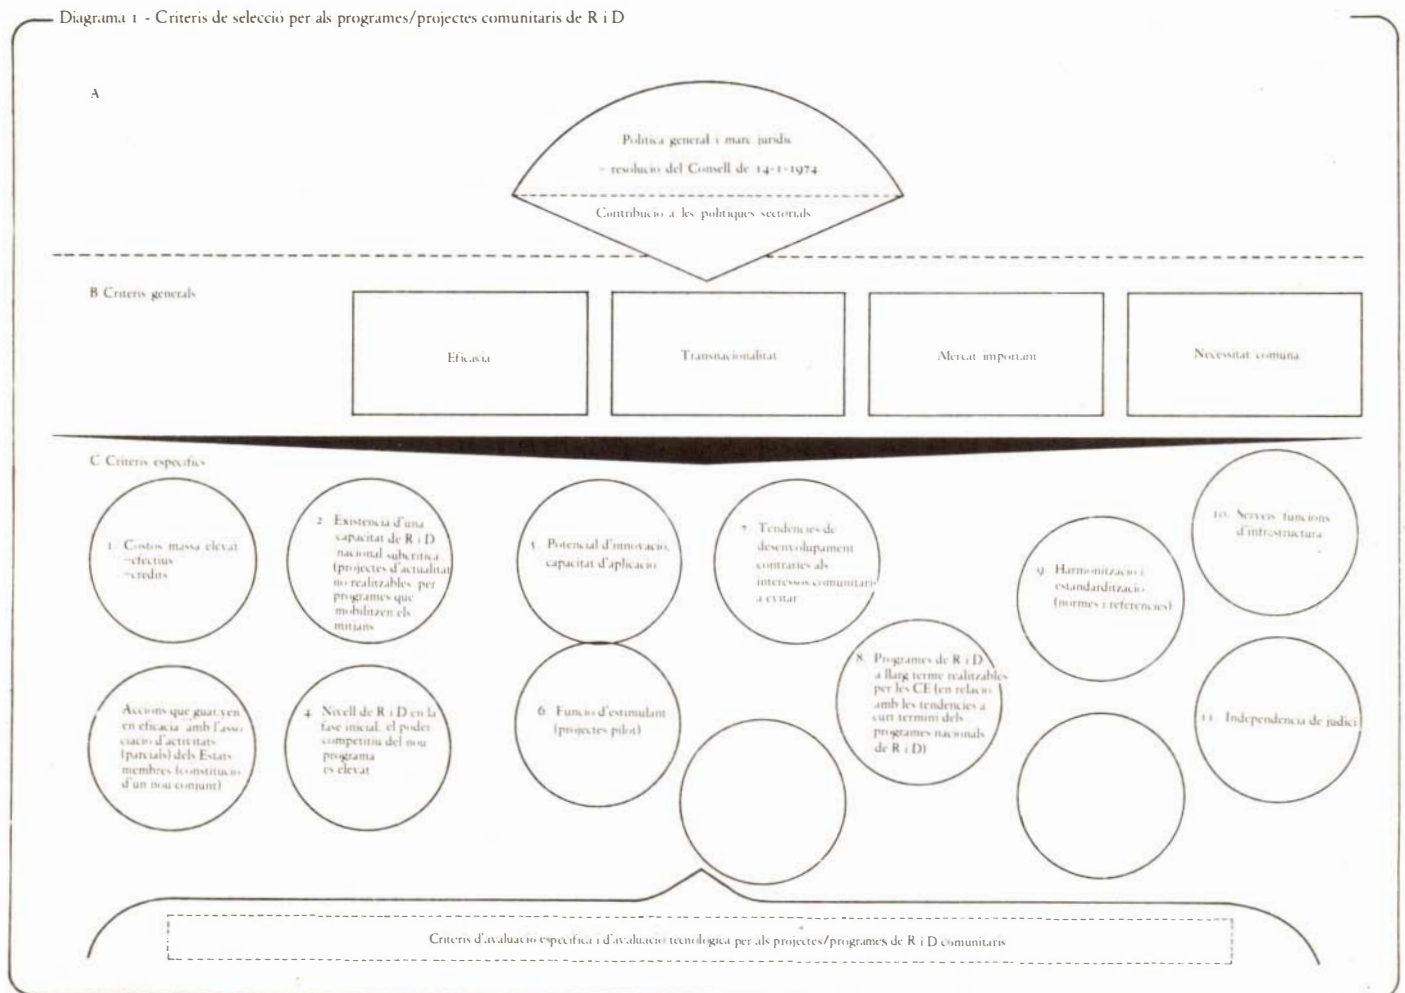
Diagrama 1 - Criteris de selecció per als programes/projectes comunitaris de R i D

A

Política general i marc jurídic
- resolució del Consell de 14-1-1974

Contribució a les polítiques sectorials

B Criteris generals

Eficàcia

Transnacionalitat

Mercat important

Necessitat comuna

C Criteris específics

1. Costos massa elevat
- efectius
- crèdits

2. Existència d'una capacitat de R i D nacional subcrítica (projectes d'actualitat no realitzables per programes que mobilitzen els mitjans

3. Potencial d'innovació, capacitat d'aplicació

7. Tendències de desenvolupament contràries als interessos comunitaris a evitar

9. Harmonització i estandardització (normes i referències)

10. Serveis funcions d'infrastructura

Accions que guanyen en eficàcia amb l'associació d'activitats (parcials) dels Estats membres (constitució d'un nou conjunt)

4. Nivell de R i D en la fase inicial, el poder competitiu del nou programa es elevat

6. Funció d'estimulant (projectes pilot)

8. Programes de R i D a llarg terme realitzables per les CE (en relació amb les tendències a curt termini dels programes nacionals de R i D)

11. Independència de judici

Criteris d'avaluació específica i d'avaluació tecnològica per als projectes/programes de R i D comunitaris